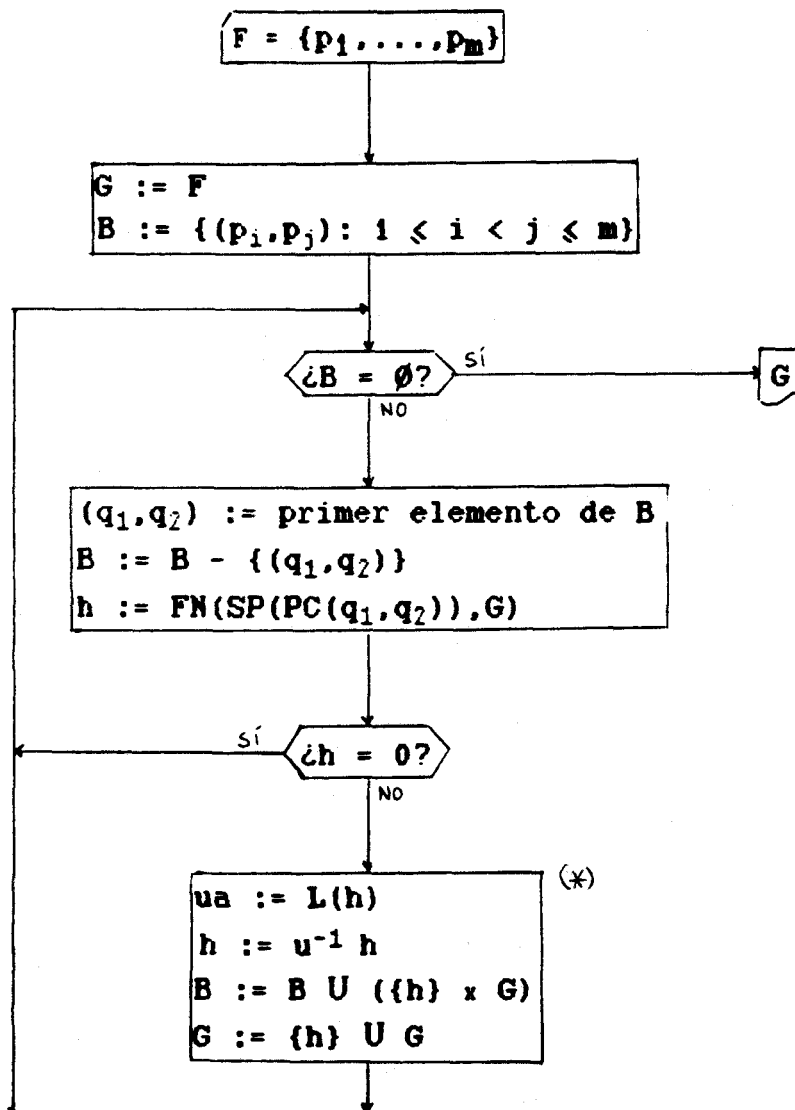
$F = \{p_1, \ldots, p_m\}$

$G := F$

$B := \{(p_i, p_j): 1 \leqslant i < j \leqslant m\}$

$¿B = \emptyset?$

SÍ

G

NO

$(q_1, q_2)$ := primer elemento de B

$B := B - \{(q_1, q_2)\}$

$h := FN(SP(PC(q_1, q_2)), G)$

SÍ

$¿h = 0?$

NO

(*)

$ua := L(h)$

$h := u^{-1} h$

$B := B \cup (\{h\} \times G)$

$G := \{h\} \cup G$